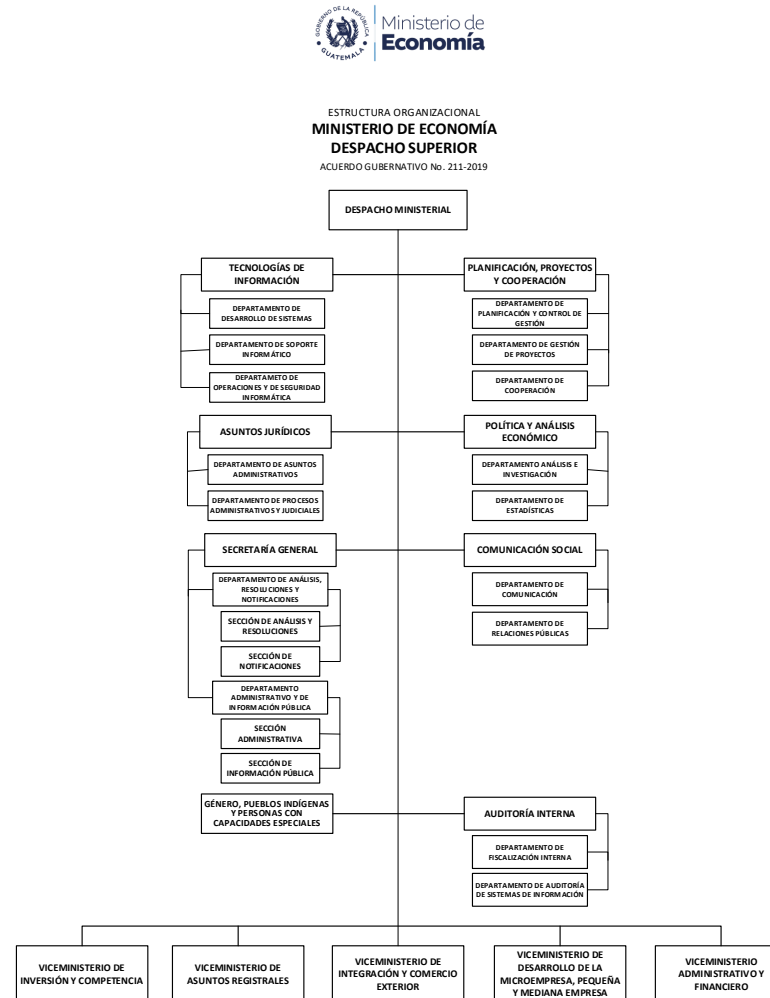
GOBIERNO DE LA REPÚBLICA GUATEMALA

Ministerio de Economía

ESTRUCTURA ORGANIZACIONAL
MINISTERIO DE ECONOMÍA
DESPACHO SUPERIOR
ACUERDO GUBERNATIVO No. 211-2019

DESPACHO MINISTERIAL

TECNOLOGÍAS DE INFORMACIÓN

DEPARTAMENTO DE DESARROLLO DE SISTEMAS

DEPARTAMENTO DE SOPORTE INFORMÁTICO

DEPARTAMETO DE OPERACIONES Y DE SEGURIDAD INFORMÁTICA

PLANIFICACIÓN, PROYECTOS Y COOPERACIÓN

DEPARTAMENTO DE PLANIFICACIÓN Y CONTROL DE GESTIÓN

DEPARTAMENTO DE GESTIÓN DE PROYECTOS

DEPARTAMENTO DE COOPERACIÓN

ASUNTOS JURÍDICOS

DEPARTAMENTO DE ASUNTOS ADMINISTRATIVOS

DEPARTAMENTO DE PROCESOS ADMINISTRATIVOS Y JUDICIALES

POLÍTICA Y ANÁLISIS ECONÓMICO

DEPARTAMENTO ANÁLISIS E INVESTIGACIÓN

DEPARTAMENTO DE ESTADÍSTICAS

SECRETARÍA GENERAL

DEPARTAMENTO DE ANÁLISIS, RESOLUCIONES Y NOTIFICACIONES

SECCIÓN DE ANÁLISIS Y RESOLUCIONES

SECCIÓN DE NOTIFICACIONES

DEPARTAMENTO ADMINISTRATIVO Y DE INFORMACIÓN PÚBLICA

SECCIÓN ADMINISTRATIVA

SECCIÓN DE INFORMACIÓN PÚBLICA

COMUNICACIÓN SOCIAL

DEPARTAMENTO DE COMUNICACIÓN

DEPARTAMENTO DE RELACIONES PÚBLICAS

GÉNERO, PUEBLOS INDÍGENAS Y PERSONAS CON CAPACIDADES ESPECIALES

AUDITORÍA INTERNA

DEPARTAMENTO DE FISCALIZACIÓN INTERNA

DEPARTAMENTO DE AUDITORÍA DE SISTEMAS DE INFORMACIÓN

VICEMINISTERIO DE INVERSIÓN Y COMPETENCIA

VICEMINISTERIO DE ASUNTOS REGISTRALES

VICEMINISTERIO DE INTEGRACIÓN Y COMERCIO EXTERIOR

VICEMINISTERIO DE DESARROLLO DE LA MICROEMPRESA, PEQUEÑA Y MEDIANA EMPRESA

VICEMINISTERIO ADMINISTRATIVO Y FINANCIERO